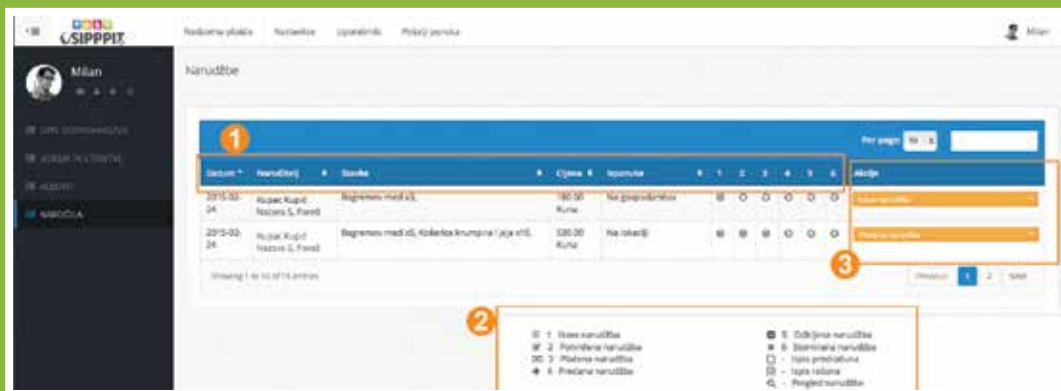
SIPPPIT

Nadzorna ploča Narudžbe Upozorenja Pokaži pomoć

Milan

Milan

Narudžbe

1

Per page: 10

| Datum | Naručitelj | Stavke | Cijena | Isporuka | 1 | 2 | 3 | 4 | 5 | 6 | Akcije |
|---|---|---|---|---|---|---|---|---|---|---|---|
| 2015-02-24 | Kupac Kupić Nazora 5, Poreč | Bagremov med x5, | 180.00 Kuna | Na gospodarstvu | | | | | | | |
| 2015-02-24 | Kupac Kupić Nazora 5, Poreč | Bagremov med x5, Košarica krumpira i jaja x10, | 320.00 Kuna | Na lokaciji | | | | | | | |

Showing 1 to 10 of 14 entries

Previous 1 2 Next

3

2

1 Nova narudžba
2 Potvrđena narudžba
3 Plaćena narudžba
4 Predana narudžba
5 Odbijena narudžba
6 Stornirana narudžba
- Ispis predračuna
- Ispis računa
- Pregled narudžbe